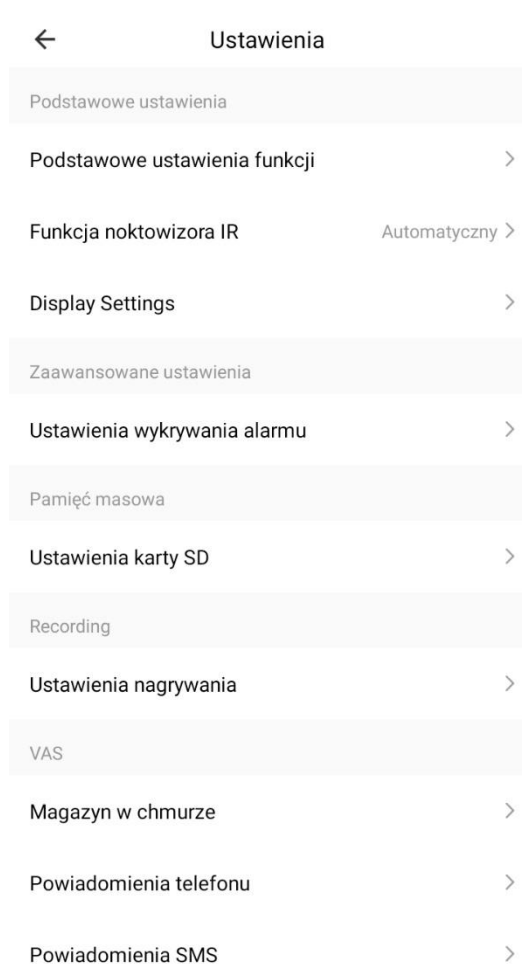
←
Ustawienia

Podstawowe ustawienia

Podstawowe ustawienia funkcji >

Funkcja noktowizora IR
Automatyczny >

Display Settings >

Zaawansowane ustawienia

Ustawienia wykrywania alarmu >

Pamięć masowa

Ustawienia karty SD >

Recording

Ustawienia nagrywania >

VAS

Magazyn w chmurze >

Powiadomienia telefonu >

Powiadomienia SMS >